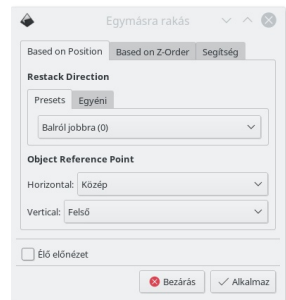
Egymásra rakás

Based on Position
Based on Z-Order
Segítség

Restack Direction

Presets
Egyéni

Balról jobbra (0)

Object Reference Point

Horizontal: Közép

Vertical: Felső

Élő előnézet

Bezárás
Alkalmaz